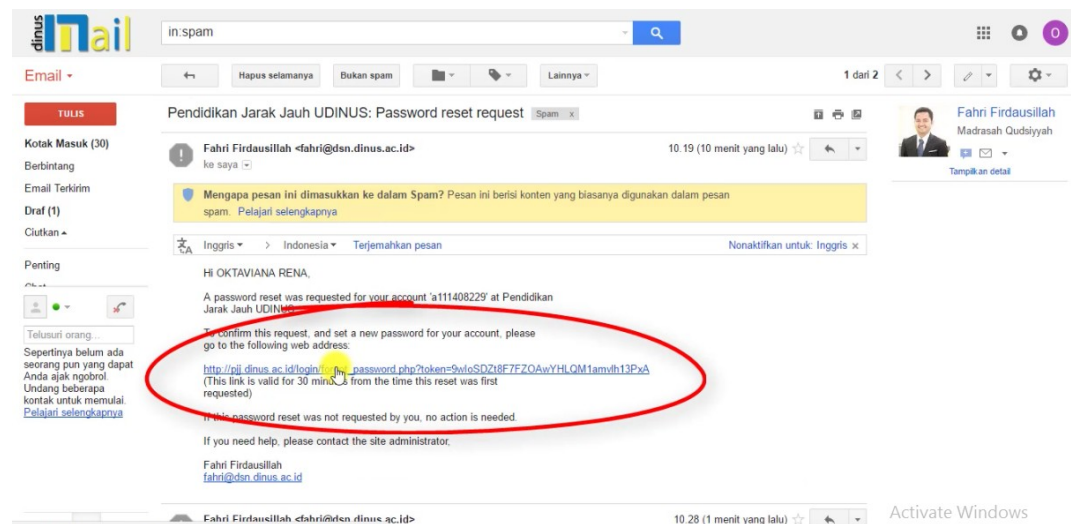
dinus Mail

in:spam

Email ▾

Hapus selamanya | Bukan spam | Lainnya ▾

1 dari 2

TULIS

Kotak Masuk (30)
Berbintang
Email Terkirim
Draf (1)
Ciutkan ▴

Penting

Telusuri orang...

Sepertinya belum ada seorang pun yang dapat Anda ajak ngobrol. Undang beberapa kontak untuk memulai.
Pelajari selengkapnya

Pendidikan Jarak Jauh UDINUS: Password reset request Spam x

Fahri Firdausillah <fahri@dsn.dinus.ac.id>
ke saya

10.19 (10 menit yang lalu)

Mengapa pesan ini dimasukkan ke dalam Spam? Pesan ini berisi konten yang biasanya digunakan dalam pesan spam. Pelajari selengkapnya

Inggris ▾ > Indonesia ▾ Terjemahkan pesan

Nonaktifkan untuk: Inggris x

Hi OKTAVIANA RENA,

A password reset was requested for your account 'a111408229' at Pendidikan Jarak Jauh UDINUS.

To confirm this request, and set a new password for your account, please go to the following web address:

http://pjj.dinus.ac.id/login/for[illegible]_password.php?token=9wloSDZt8F7FZOAwYHLQM1amvlh13PxA
(This link is valid for 30 min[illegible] from the time this reset was first requested)

If this password reset was not requested by you, no action is needed.

If you need help, please contact the site administrator,

Fahri Firdausillah
fahri@dsn.dinus.ac.id

Fahri Firdausillah <fahri@dsn.dinus.ac.id>

10.28 (1 menit yang lalu)

Fahri Firdausillah
Madrasah Qudsiyyah

Tampilkan detail

Activate Windows